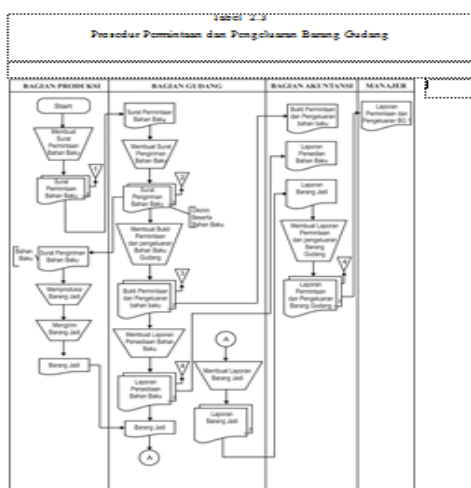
Tabel 2.3

Prosedur Permintaan dan Pengeluaran Barang Gudang

| BAGIAN PRODUKSI | BAGIAN GUDANG | BAGIAN AKUNTANSI | MANAJER |
|---|---|---|---|

Start

Membuat Surat Permintaan Bahan Baku

Surat Permintaan Bahan Baku

T

Surat Permintaan Bahan Baku

Membuat Surat Pengiriman Bahan Baku

T

Surat Pengiriman Bahan Baku

Bahan Baku

Surat Pengiriman Bahan Baku

Memproduksi Barang Jadi

Mengirim Barang Jadi

Barang Jadi

Ekspedisi Beserta Bahan Baku

Membuat Bukti Permintaan dan pengeluaran Bahan Baku Gudang

Bukti Permintaan dan Pengeluaran bahan baku

Membuat Laporan Persediaan Bahan Baku

T

Laporan Persediaan Bahan Baku

Barang Jadi

A

A

Membuat Laporan Barang Jadi

Laporan Barang Jadi

Bukti Permintaan dan Pengeluaran bahan baku

Laporan Persediaan Bahan Baku

Laporan Barang Jadi

Membuat Laporan Permintaan dan pengeluaran Barang Gudang

T

Laporan Permintaan dan Pengeluaran Barang Gudang

Laporan Permintaan dan Pengeluaran BG